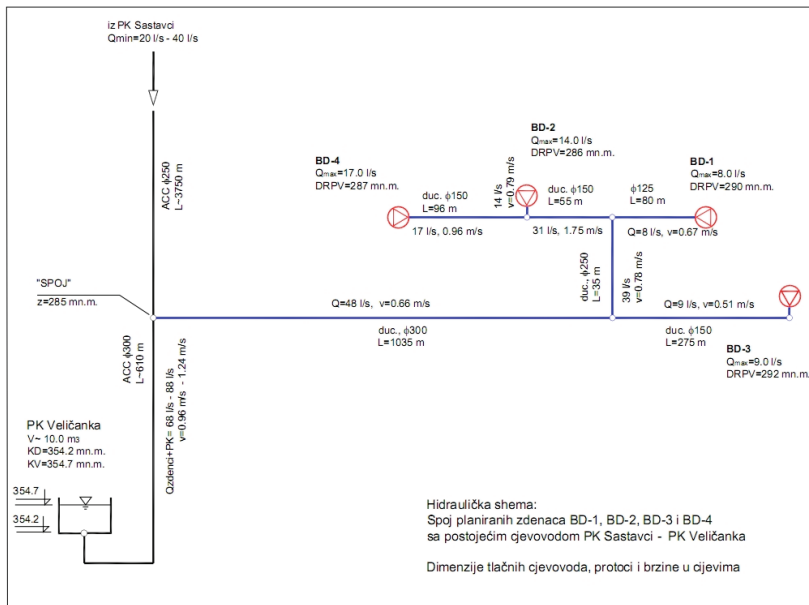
iz PK Sastavci
Qmin=20 l/s - 40 l/s

ACC $\phi$250
L~3750 m

BD-2
$Q_{max}$=14.0 l/s
DRPV=286 mn.m.

BD-4
$Q_{max}$=17.0 l/s
DRPV=287 mn.m.

BD-1
$Q_{max}$=8.0 l/s
DRPV=290 mn.m.

14 l/s
v=0.79 m/s

duc. $\phi$150
L=96 m

duc. $\phi$150
L=55 m

$\phi$125
L=80 m

17 l/s, 0.96 m/s

31 l/s, 1.75 m/s

Q=8 l/s, v=0.67 m/s

duc. $\phi$250
L=35 m

39 l/s
v=0.78 m/s

"SPOJ"
z=285 mn.m.

Q=48 l/s, v=0.66 m/s

Q=9 l/s, v=0.51 m/s

duc. $\phi$300
L=1035 m

duc. $\phi$150
L=275 m

BD-3
$Q_{max}$=9.0 l/s
DRPV=292 mn.m.

ACC $\phi$300
L~610 m

Qzdenci+PK= 68 l/s - 88 l/s
v=0.96 m/s - 1.24 m/s

PK Veličanka
V~ 10.0 m3
KD=354.2 mn.m.
KV=354.7 mn.m.

354.7
354.2

Hidraulička shema:
Spoj planiranih zdenaca BD-1, BD-2, BD-3 i BD-4
sa postojećim cjevovodom PK Sastavci - PK Veličanka

Dimenzije tlačnih cjevovoda, protoci i brzine u cijevima